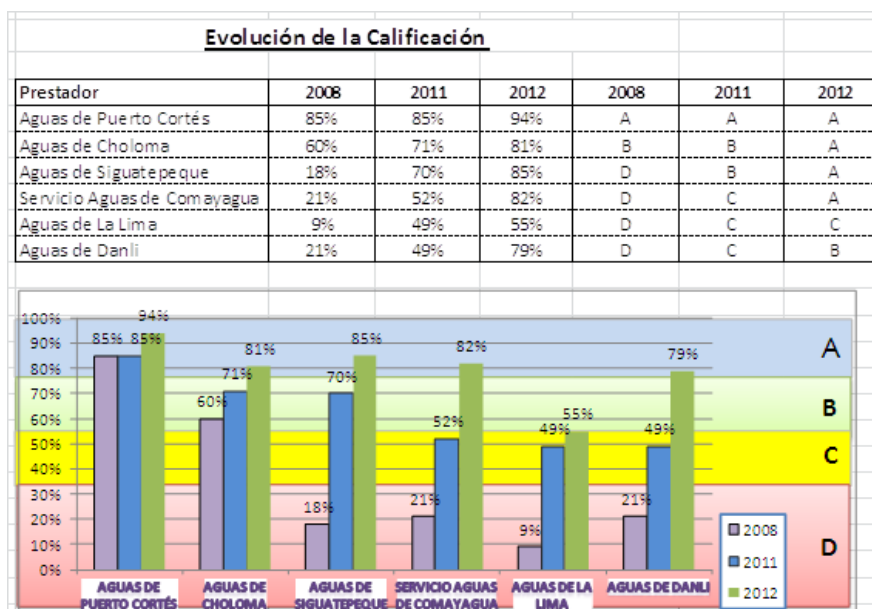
Evolución de la Calificación

| Prestador | 2008 | 2011 | 2012 | 2008 | 2011 | 2012 |
|---|---|---|---|---|---|---|
| Aguas de Puerto Cortés | 85% | 85% | 94% | A | A | A |
| Aguas de Choloma | 60% | 71% | 81% | B | B | A |
| Aguas de Siguatepeque | 18% | 70% | 85% | D | B | A |
| Servicio Aguas de Comayagua | 21% | 52% | 82% | D | C | A |
| Aguas de La Lima | 9% | 49% | 55% | D | C | C |
| Aguas de Danli | 21% | 49% | 79% | D | C | B |

100%
90%
80%
70%
60%
50%
40%
30%
20%
10%
0%

85% 85% 94%
60% 71% 81%
18% 70% 85%
21% 52% 82%
9% 49% 55%
21% 49% 79%

A
B
C
D

2008
2011
2012

AGUAS DE PUERTO CORTÉS
AGUAS DE CHOLOMA
AGUAS DE SIGUATEPEQUE
SERVICIO AGUAS DE COMAYAGUA
AGUAS DE LA LIMA
AGUAS DE DANLI